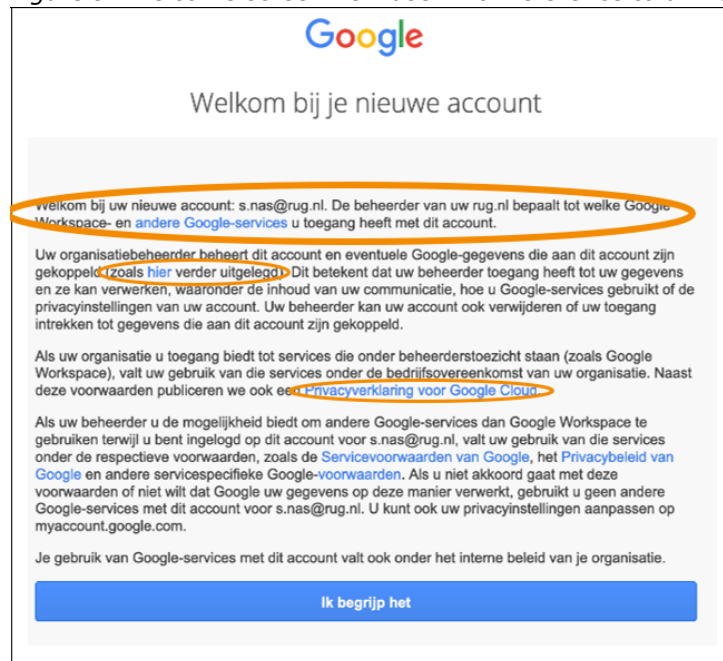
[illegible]

Google

Welkom bij je nieuwe account

Welkom bij uw nieuwe account: s.nas@rug.nl. De beheerder van uw rug.nl bepaalt tot welke Google Workspace- en andere Google-services u toegang heeft met dit account.

Uw organisatiebeheerder beheert dit account en eventuele Google-gegevens die aan dit account zijn gekoppeld (zoals hier verder uitgelegd). Dit betekent dat uw beheerder toegang heeft tot uw gegevens en ze kan verwerken, waaronder de inhoud van uw communicatie, hoe u Google-services gebruikt of de privacyinstellingen van uw account. Uw beheerder kan uw account ook verwijderen of uw toegang intrekken tot gegevens die aan dit account zijn gekoppeld.

Als uw organisatie u toegang biedt tot services die onder beheerderstoezicht staan (zoals Google Workspace), valt uw gebruik van deze services onder de bedrijfsovereenkomst van uw organisatie. Naast deze voorwaarden publiceren we ook een Privacyverklaring voor Google Cloud.

Als uw beheerder u de mogelijkheid biedt om andere Google-services dan Google Workspace te gebruiken terwijl u bent ingelogd op dit account voor s.nas@rug.nl, valt uw gebruik van die services onder de respectieve voorwaarden, zoals de Servicevoorwaarden van Google, het Privacybeleid van Google en andere servicespecifieke Google-voorwaarden. Als u niet akkoord gaat met deze voorwaarden of niet wilt dat Google uw gegevens op deze manier verwerkt, gebruikt u geen andere Google-services met dit account voor s.nas@rug.nl. U kunt ook uw privacyinstellingen aanpassen op myaccount.google.com.

Je gebruik van Google-services met dit account valt ook onder het interne beleid van je organisatie.

Ik begrijp het